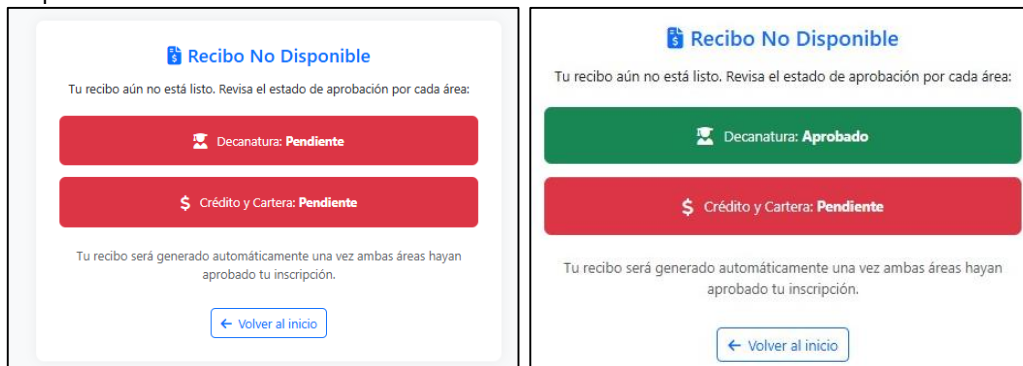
Recibo No Disponible

Tu recibo aún no está listo. Revisa el estado de aprobación por cada área:

Decanatura: **Pendiente**

$ Crédito y Cartera: **Pendiente**

Tu recibo será generado automáticamente una vez ambas áreas hayan aprobado tu inscripción.

← Volver al inicio

Recibo No Disponible

Tu recibo aún no está listo. Revisa el estado de aprobación por cada área:

Decanatura: **Aprobado**

$ Crédito y Cartera: **Pendiente**

Tu recibo será generado automáticamente una vez ambas áreas hayan aprobado tu inscripción.

← Volver al inicio